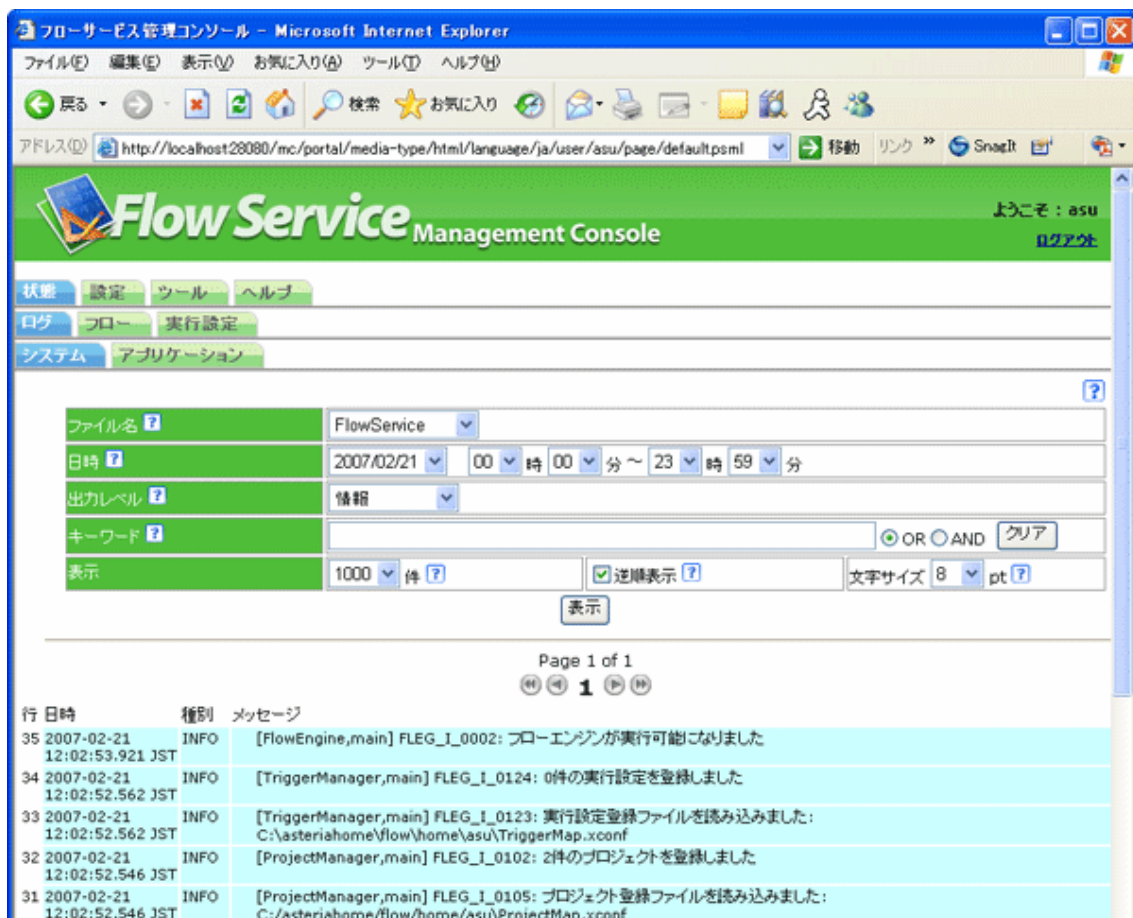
フローサービス管理コンソール - Microsoft Internet Explorer

ファイル(F) 編集(E) 表示(V) お気に入り(A) ツール(T) ヘルプ(H)

戻る 検索 お気に入り

アドレス(D) http://localhost28080/mc/portal/media-type/html/language/ja/user/asu/page/default.psml 移動 リンク » SnagIt

Flow Service Management Console

ようこそ : asu
ログアウト

状態 設定 ツール ヘルプ
ログ フロー 実行設定
システム アプリケーション

| | |
|---|---|
| ファイル名 | FlowService |
| 日時 | 2007/02/21 00 時 00 分 ~ 23 時 59 分 |
| 出力レベル | 情報 |
| キーワード | OR AND クリア |
| 表示 | 1000 件 逆順表示 文字サイズ 8 pt |

表示

Page 1 of 1
1

| 行 | 日時 | 種別 | メッセージ |
|---|---|---|---|
| 35 | 2007-02-21 12:02:53.921 JST | INFO | [FlowEngine,main] FLEG_I_0002: フローエンジンが実行可能になりました |
| 34 | 2007-02-21 12:02:52.562 JST | INFO | [TriggerManager,main] FLEG_I_0124: 0件の実行設定を登録しました |
| 33 | 2007-02-21 12:02:52.562 JST | INFO | [TriggerManager,main] FLEG_I_0123: 実行設定登録ファイルを読み込みました: C:\asteriahome\flow\home\asu\TriggerMap.xconf |
| 32 | 2007-02-21 12:02:52.546 JST | INFO | [ProjectManager,main] FLEG_I_0102: 2件のプロジェクトを登録しました |
| 31 | 2007-02-21 12:02:52.546 JST | INFO | [ProjectManager,main] FLEG_I_0105: プロジェクト登録ファイルを読み込みました: C:\asteriahome\flow\home\asu\ProjectMap.xconf |